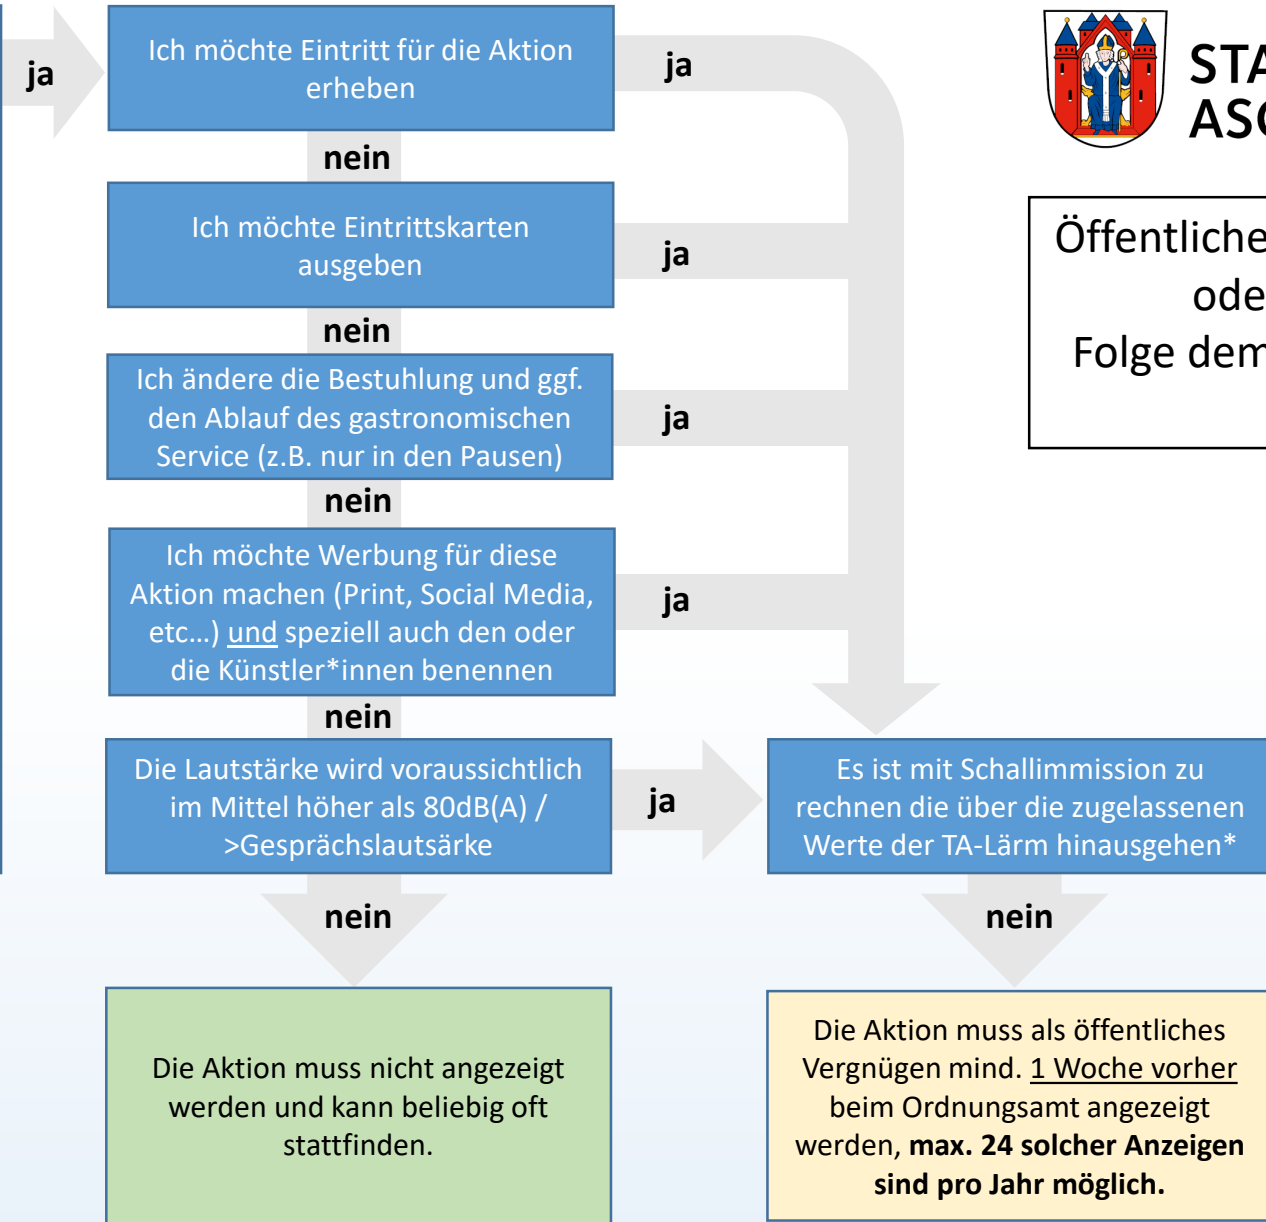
ja

Ich möchte Eintritt für die Aktion erheben

ja

STA
ASC

nein

Ich möchte Eintrittskarten ausgeben

ja

Öffentliche
ode
Folge dem

nein

Ich ändere die Bestuhlung und ggf. den Ablauf des gastronomischen Service (z.B. nur in den Pausen)

ja

nein

Ich möchte Werbung für diese Aktion machen (Print, Social Media, etc…) und speziell auch den oder die Künstler*innen benennen

ja

nein

Die Lautstärke wird voraussichtlich im Mittel höher als 80dB(A) / >Gesprächslautsärke

ja

Es ist mit Schallimmission zu rechnen die über die zugelassenen Werte der TA-Lärm hinausgehen*

nein

nein

Die Aktion muss nicht angezeigt werden und kann beliebig oft stattfinden.

Die Aktion muss als öffentliches Vergnügen mind. 1 Woche vorher beim Ordnungsamt angezeigt werden, **max. 24 solcher Anzeigen sind pro Jahr möglich.**